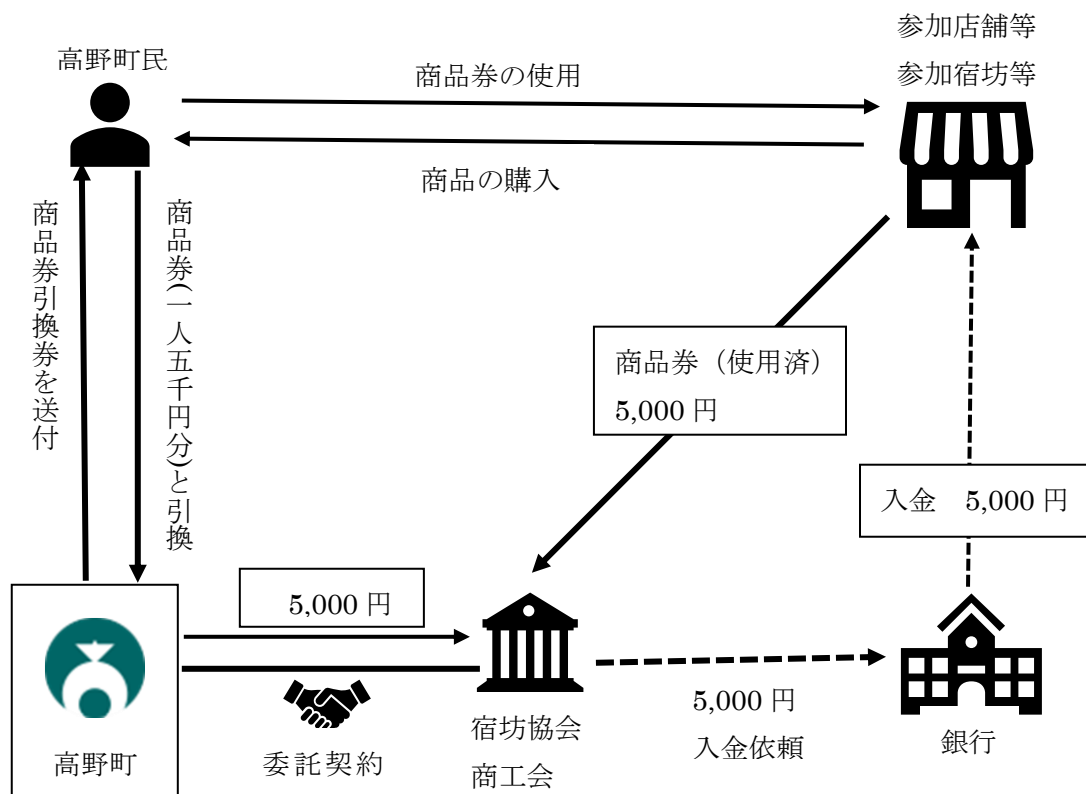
高野町民

商品券の使用

参加店舗等
参加宿坊等

商品の購入

商品券引換券を送付

商品券(一人五千円分)と引換

商品券（使用済）
5,000 円

入金　5,000 円

5,000 円

高野町

委託契約

宿坊協会
商工会

5,000 円
入金依頼

銀行